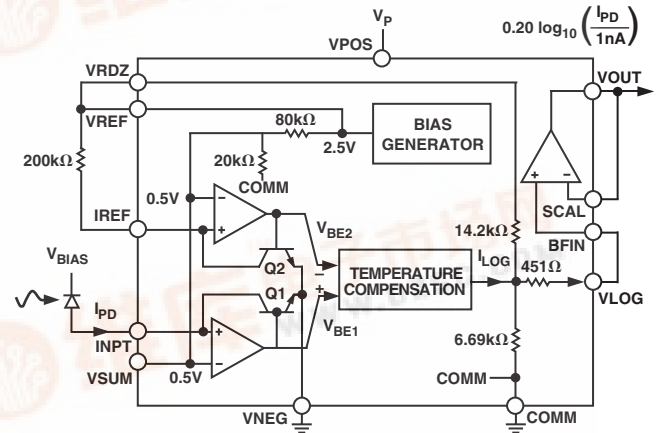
$V_P$

VPOS

$0.20 \log_{10}\left(\frac{I_{PD}}{1nA}\right)$

VRDZ

VOUT

VREF

$80k\Omega$

BIAS GENERATOR

2.5V

$200k\Omega$

$20k\Omega$

COMM

0.5V

SCAL

IREF

$V_{BE2}$

$14.2k\Omega$

BFIN

$V_{BIAS}$

Q2

$I_{LOG}$

$451\Omega$

TEMPERATURE COMPENSATION

Q1

VLOG

$I_{PD}$

INPT

$V_{BE1}$

$6.69k\Omega$

VSUM

0.5V

COMM

VNEG

COMM